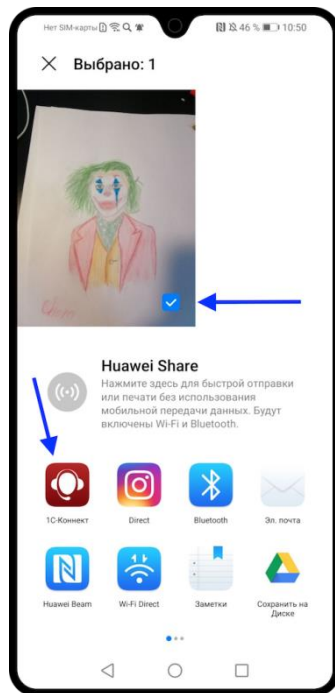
Нет SIM-карты 46 % 10:50

Выбрано: 1

Huawei Share

Нажмите здесь для быстрой отправки или печати без использования мобильной передачи данных. Будут включены Wi-Fi и Bluetooth.

1С-Коннект
Direct
Bluetooth
Эл. почта
Huawei Beam
Wi-Fi Direct
Заметки
Сохранить на Диске